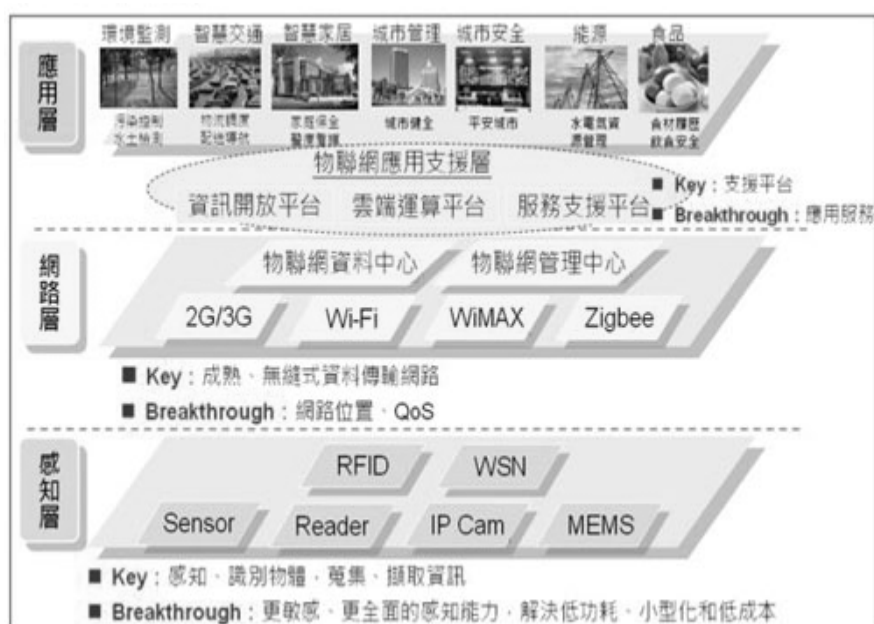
應用層

環境監測
污染控制
水土檢測

智慧交通
物流調度
配送導航

智慧家居
家居保全
醫療監護

城市管理
城市健全

城市安全
平安城市

能源
水電氣資
源管理

食品
食材履歷
飲食安全

物聯網應用支援層
資訊開放平台 雲端運算平台 服務支援平台

■ Key：支援平台
■ Breakthrough：應用服務

網路層

物聯網資料中心 物聯網管理中心
2G/3G Wi-Fi WiMAX Zigbee

■ Key：成熟、無縫式資料傳輸網路
■ Breakthrough：網路位置、QoS

感知層

RFID WSN
Sensor Reader IP Cam MEMS

■ Key：感知、識別物體、蒐集、擷取資訊
■ Breakthrough：更敏感、更全面的感知能力，解決低功耗、小型化和低成本